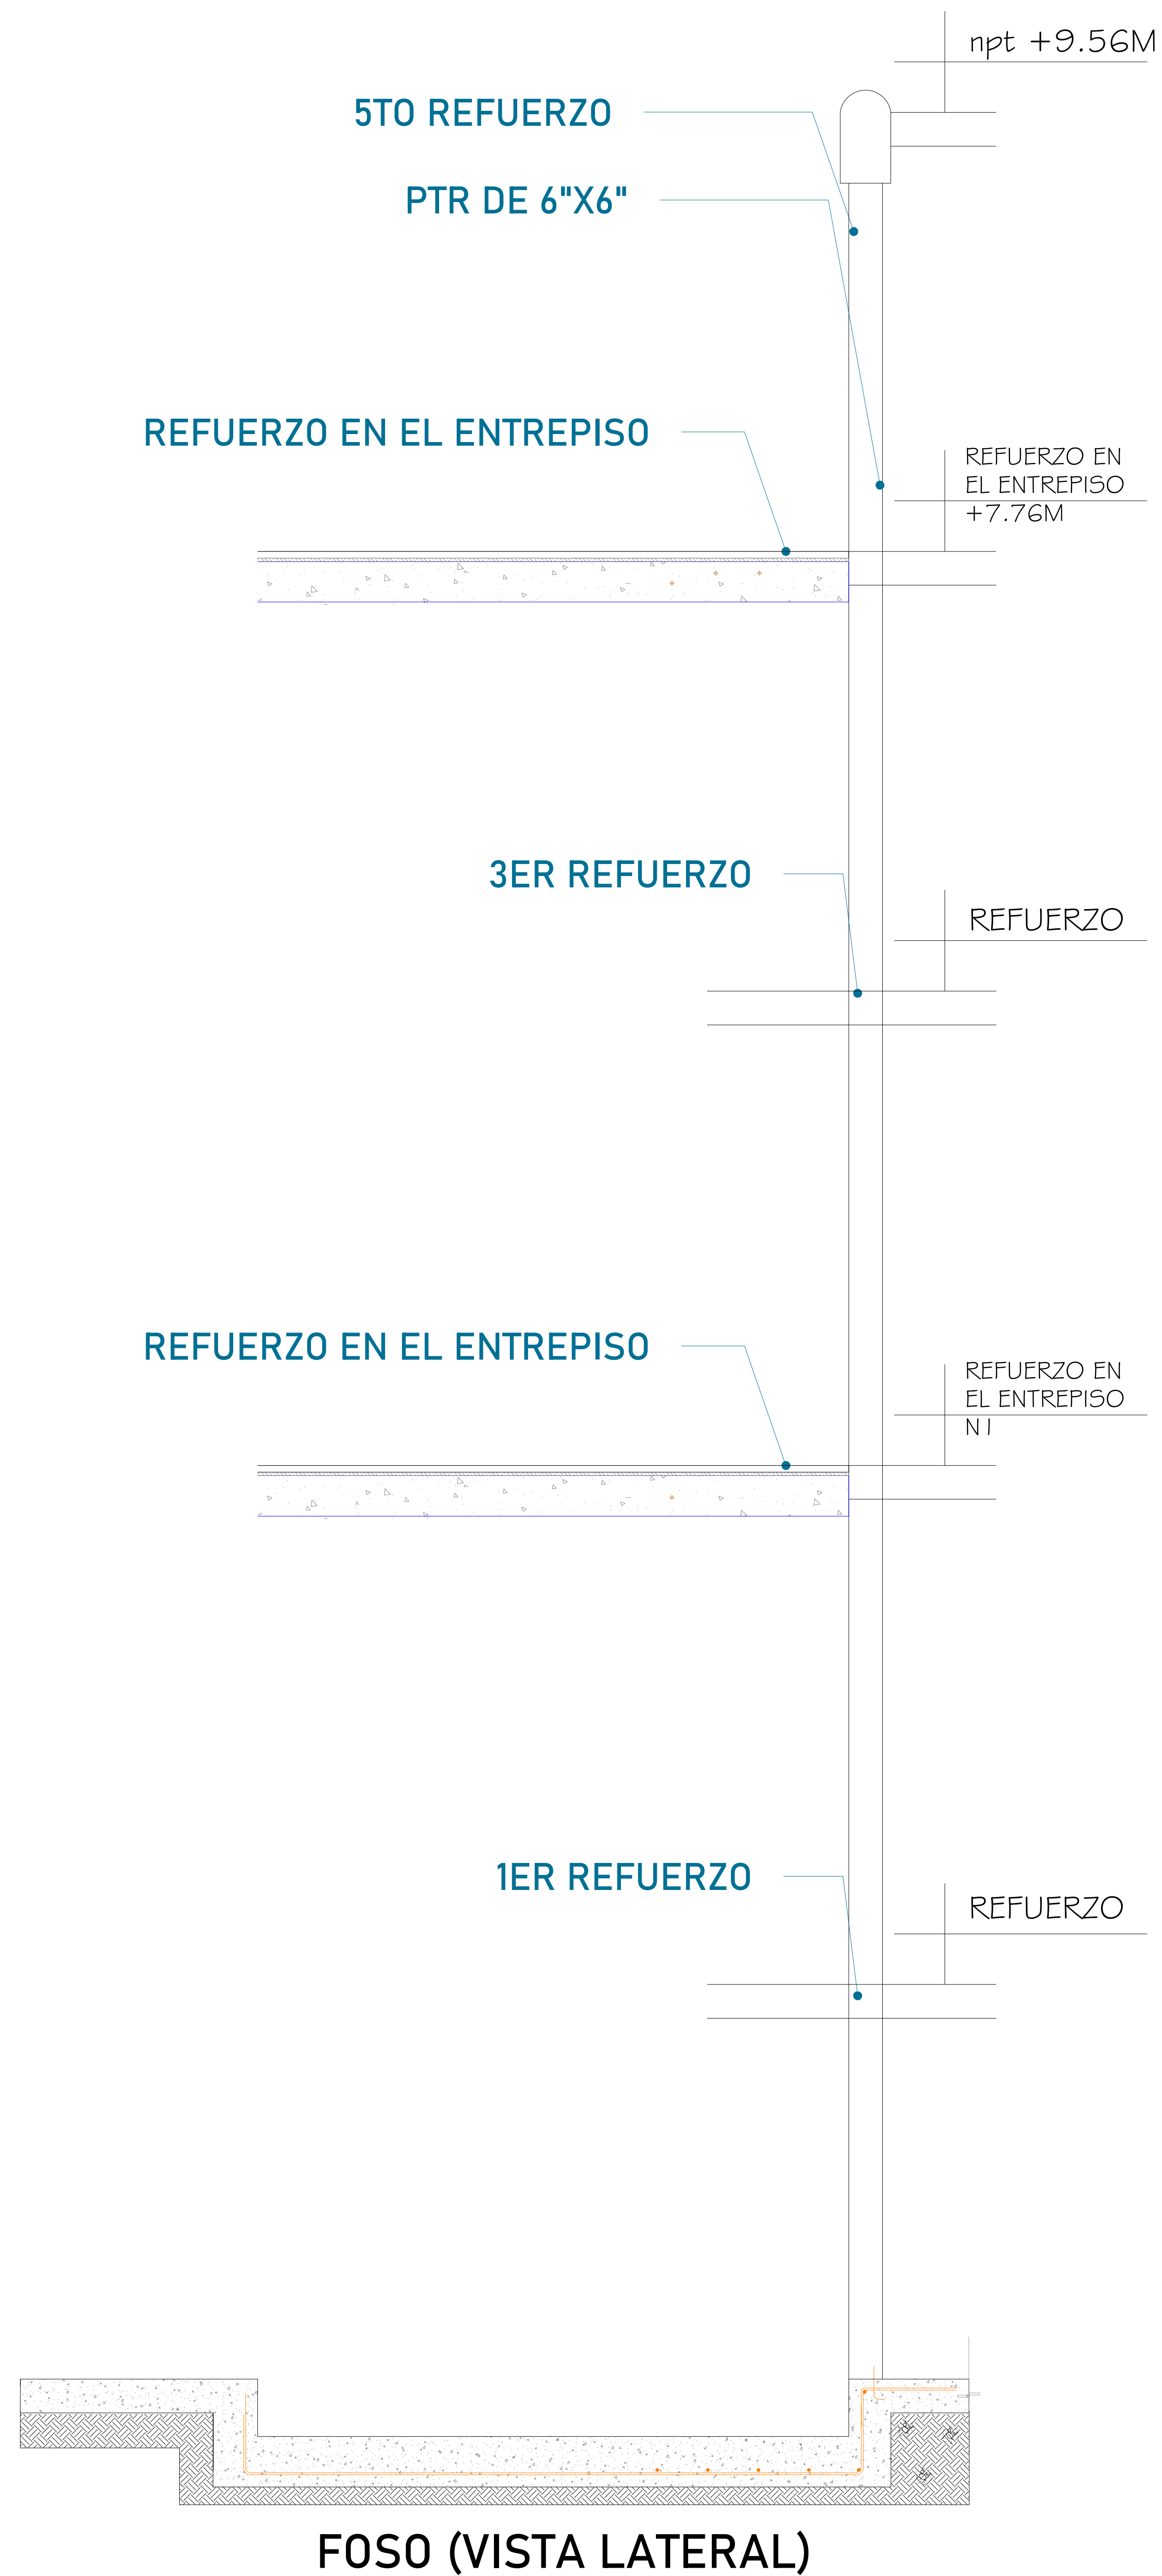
npt +9.56M

5TO REFUERZO

PTR DE 6"X6"

REFUERZO EN EL ENTREPISO

REFUERZO EN EL ENTREPISO +7.76M

3ER REFUERZO

REFUERZO

REFUERZO EN EL ENTREPISO

REFUERZO EN EL ENTREPISO N I

1ER REFUERZO

REFUERZO

FOSO (VISTA LATERAL)